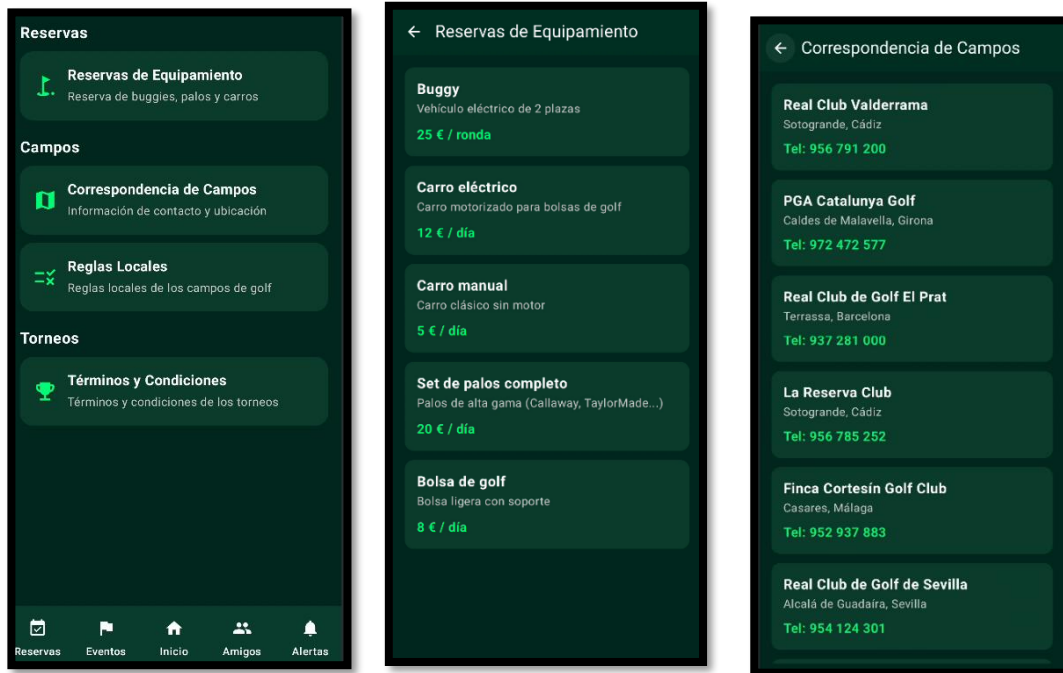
Reservas

Reservas de Equipamiento
Reserva de buggies, palos y carros

Campos

Correspondencia de Campos
Información de contacto y ubicación

Reglas Locales
Reglas locales de los campos de golf

Torneos

Términos y Condiciones
Términos y condiciones de los torneos

Reservas Eventos Inicio Amigos Alertas

← Reservas de Equipamiento

Buggy
Vehículo eléctrico de 2 plazas
25 € / ronda

Carro eléctrico
Carro motorizado para bolsas de golf
12 € / día

Carro manual
Carro clásico sin motor
5 € / día

Set de palos completo
Palos de alta gama (Callaway, TaylorMade...)
20 € / día

Bolsa de golf
Bolsa ligera con soporte
8 € / día

← Correspondencia de Campos

Real Club Valderrama
Sotogrande, Cádiz
Tel: 956 791 200

PGA Catalunya Golf
Caldes de Malavella, Girona
Tel: 972 472 577

Real Club de Golf El Prat
Terrassa, Barcelona
Tel: 937 281 000

La Reserva Club
Sotogrande, Cádiz
Tel: 956 785 252

Finca Cortesín Golf Club
Casares, Málaga
Tel: 952 937 883

Real Club de Golf de Sevilla
Alcalá de Guadaíra, Sevilla
Tel: 954 124 301